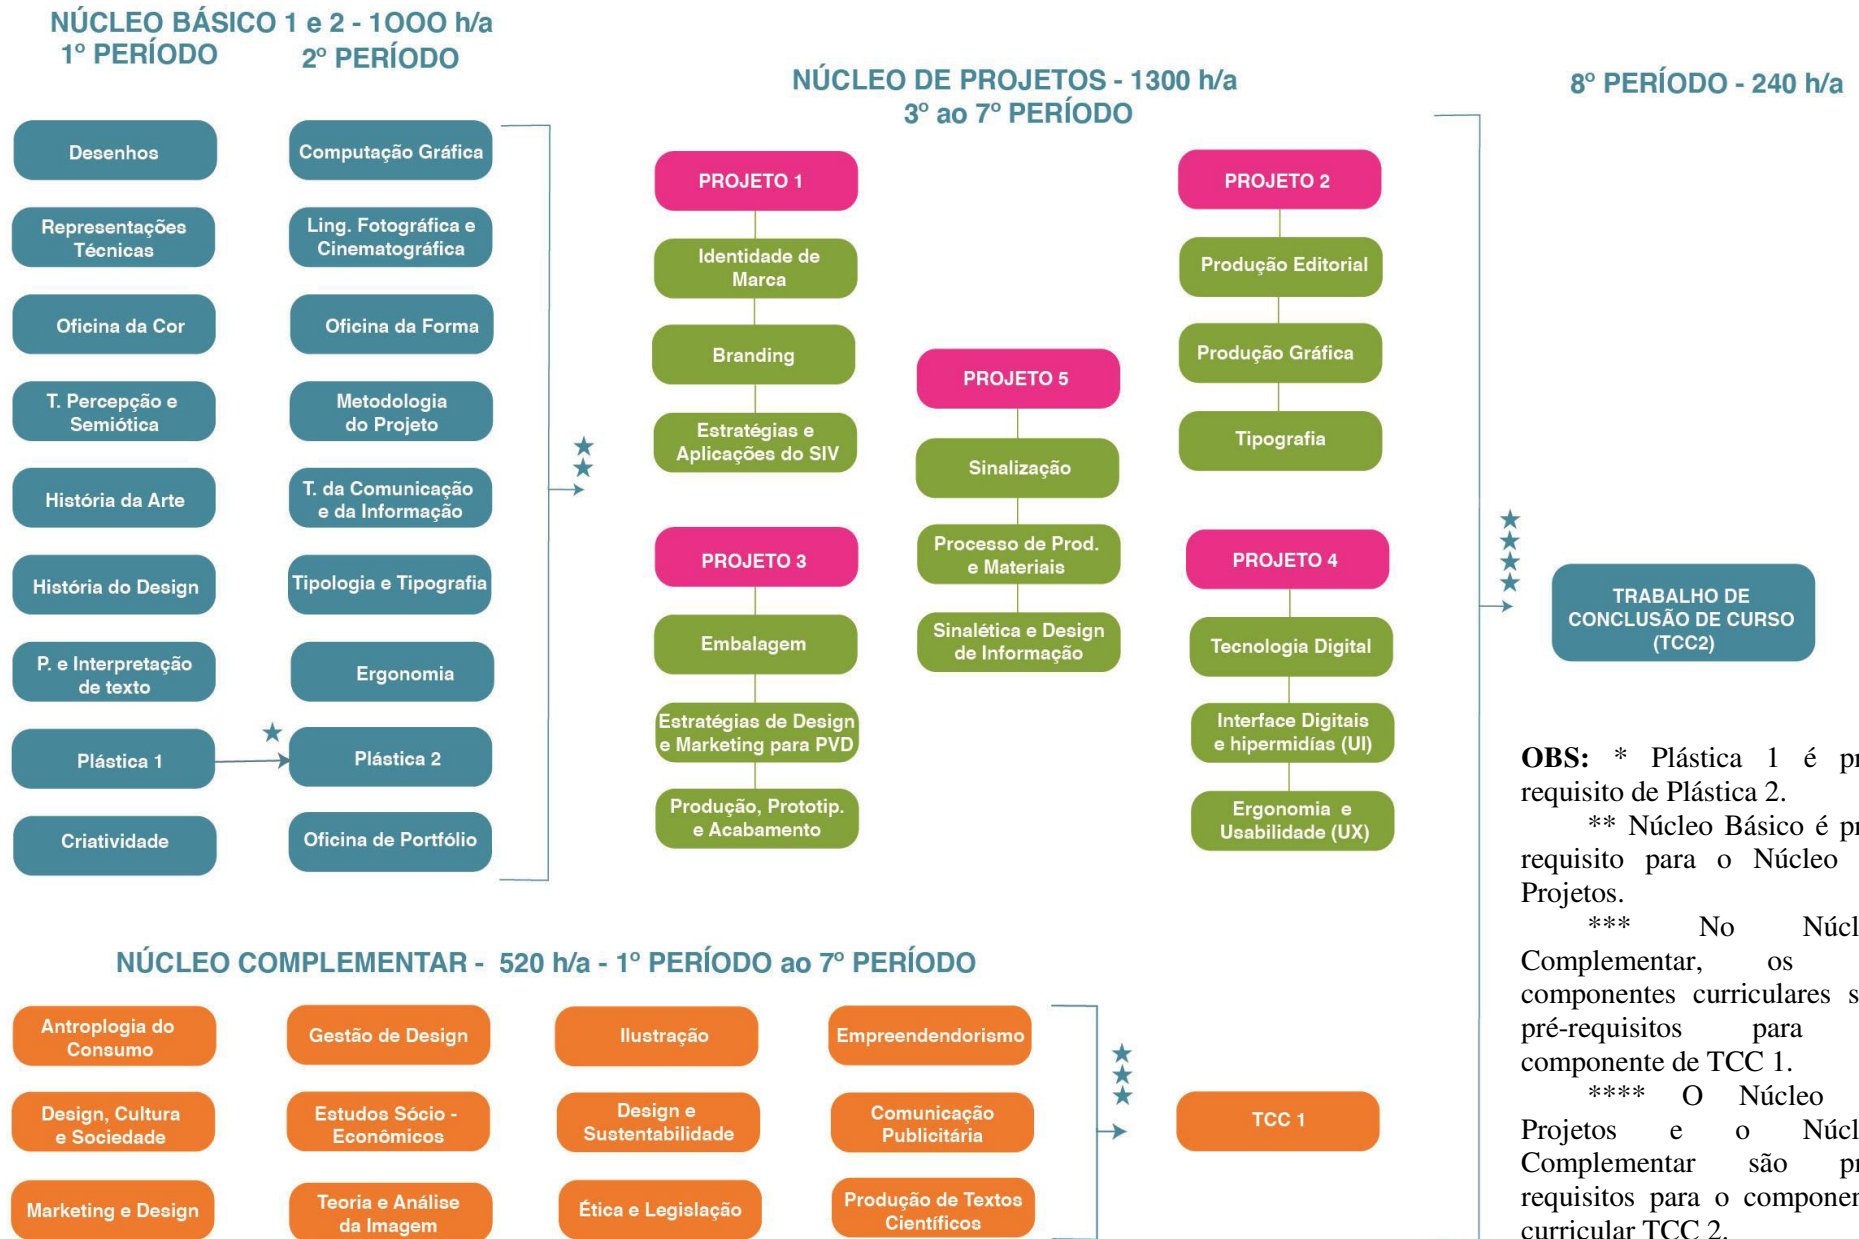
NÚCLEO BÁSICO 1 e 2 - 1000 h/a
1º PERÍODO 2º PERÍODO

Desenhos
Representações Técnicas
Oficina da Cor
T. Percepção e Semiótica
História da Arte
História do Design
P. e Interpretação de texto
Plástica 1
Criatividade

Computação Gráfica
Ling. Fotográfica e Cinematográfica
Oficina da Forma
Metodologia do Projeto
T. da Comunicação e da Informação
Tipologia e Tipografia
Ergonomia
Plástica 2
Oficina de Portfólio

★
★★

NÚCLEO DE PROJETOS - 1300 h/a
3º ao 7º PERÍODO

PROJETO 1
Identidade de Marca
Branding
Estratégias e Aplicações do SIV

PROJETO 3
Embalagem
Estratégias de Design e Marketing para PVD
Produção, Prototip. e Acabamento

PROJETO 5
Sinalização
Processo de Prod. e Materiais
Sinalética e Design de Informação

PROJETO 2
Produção Editorial
Produção Gráfica
Tipografia

PROJETO 4
Tecnologia Digital
Interface Digitais e hipermidías (UI)
Ergonomia e Usabilidade (UX)

8º PERÍODO - 240 h/a

★★★★
TRABALHO DE CONCLUSÃO DE CURSO (TCC2)

NÚCLEO COMPLEMENTAR - 520 h/a - 1º PERÍODO ao 7º PERÍODO

Antroplogia do Consumo
Design, Cultura e Sociedade
Marketing e Design
Gestão de Design
Estudos Sócio - Econômicos
Teoria e Análise da Imagem
Ilustração
Design e Sustentabilidade
Ética e Legislação
Empreendendorismo
Comunicação Publicitária
Produção de Textos Científicos

★★★
TCC 1

OBS: * Plástica 1 é pr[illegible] requisito de Plástica 2.
** Núcleo Básico é pr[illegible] requisito para o Núcleo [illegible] Projetos.
*** No Núcl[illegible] Complementar, os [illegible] componentes curriculares s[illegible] pré-requisitos para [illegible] componente de TCC 1.
**** O Núcleo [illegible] Projetos e o Núcl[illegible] Complementar são pr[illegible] requisitos para o componen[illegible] curricular TCC 2.